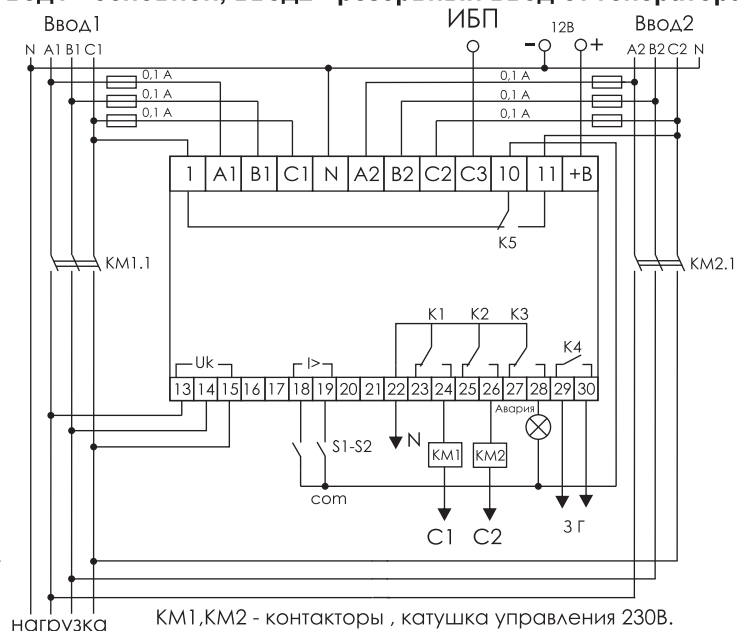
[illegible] - основной, ввод2 - резервный ввод от генератор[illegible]

Ввод1

N A1 B1 C1

ИБП

12В

- +

Ввод2

A2 B2 C2 N

0,1 A
0,1 A
0,1 A

0,1 A
0,1 A
0,1 A

1 A1 B1 C1 N A2 B2 C2 C3 10 11 +B

K5

KM1.1

KM2.1

K1 K2 K3

K4

Uk

I>

13 14 15 16 17 18 19 20 21 22 23 24 25 26 27 28 29 30

Авария

S1-S2

N

KM1 KM2

com

C1 C2

3 Г

нагрузка

KM1,KM2 - контакторы , катушка управления 230В.